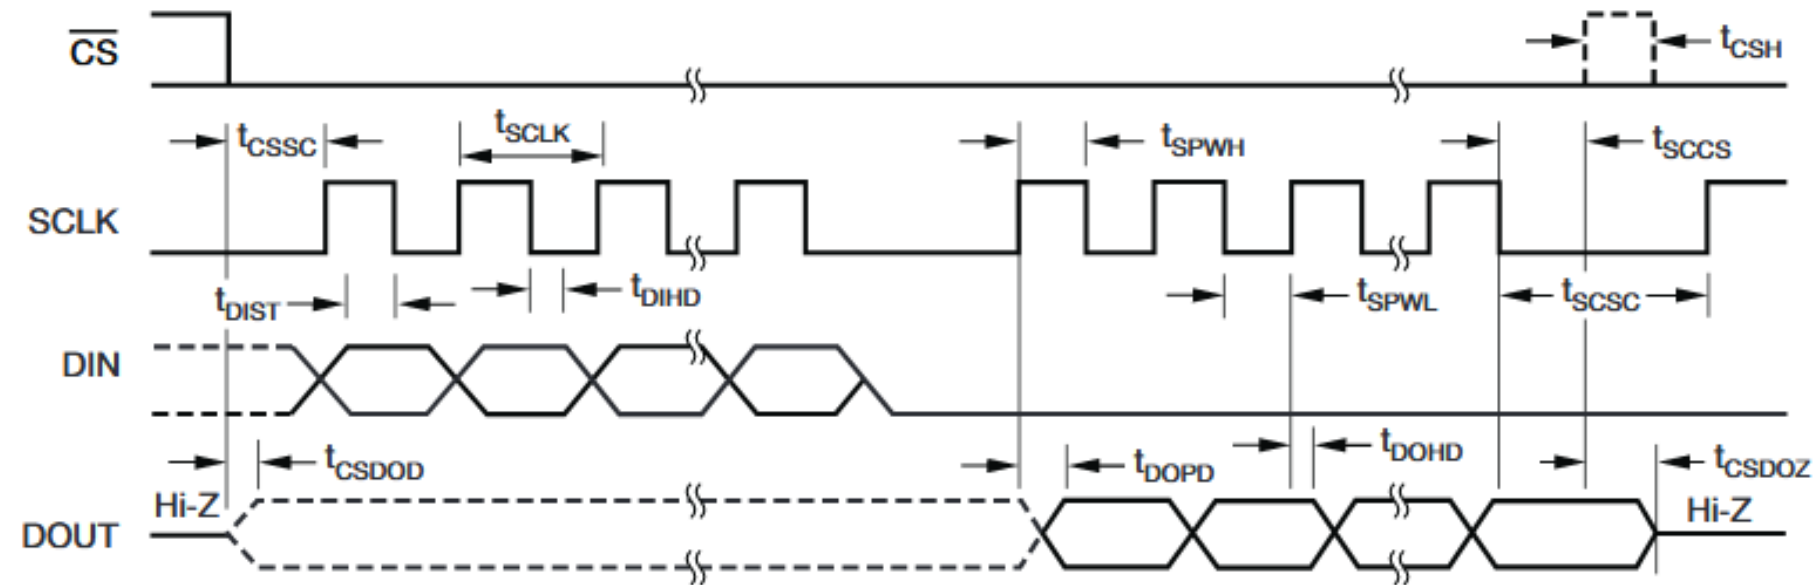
$\overline{CS}$

$t_{CSH}$

$t_{CSSC}$

$t_{SCLK}$

$t_{SPWH}$

$t_{SCCS}$

SCLK

$t_{DIST}$

$t_{DIHD}$

$t_{SPWL}$

$t_{SCSC}$

DIN

$t_{CSDOD}$

$t_{DOPD}$

$t_{DOHD}$

$t_{CSDOZ}$

Hi-Z

DOUT

Hi-Z